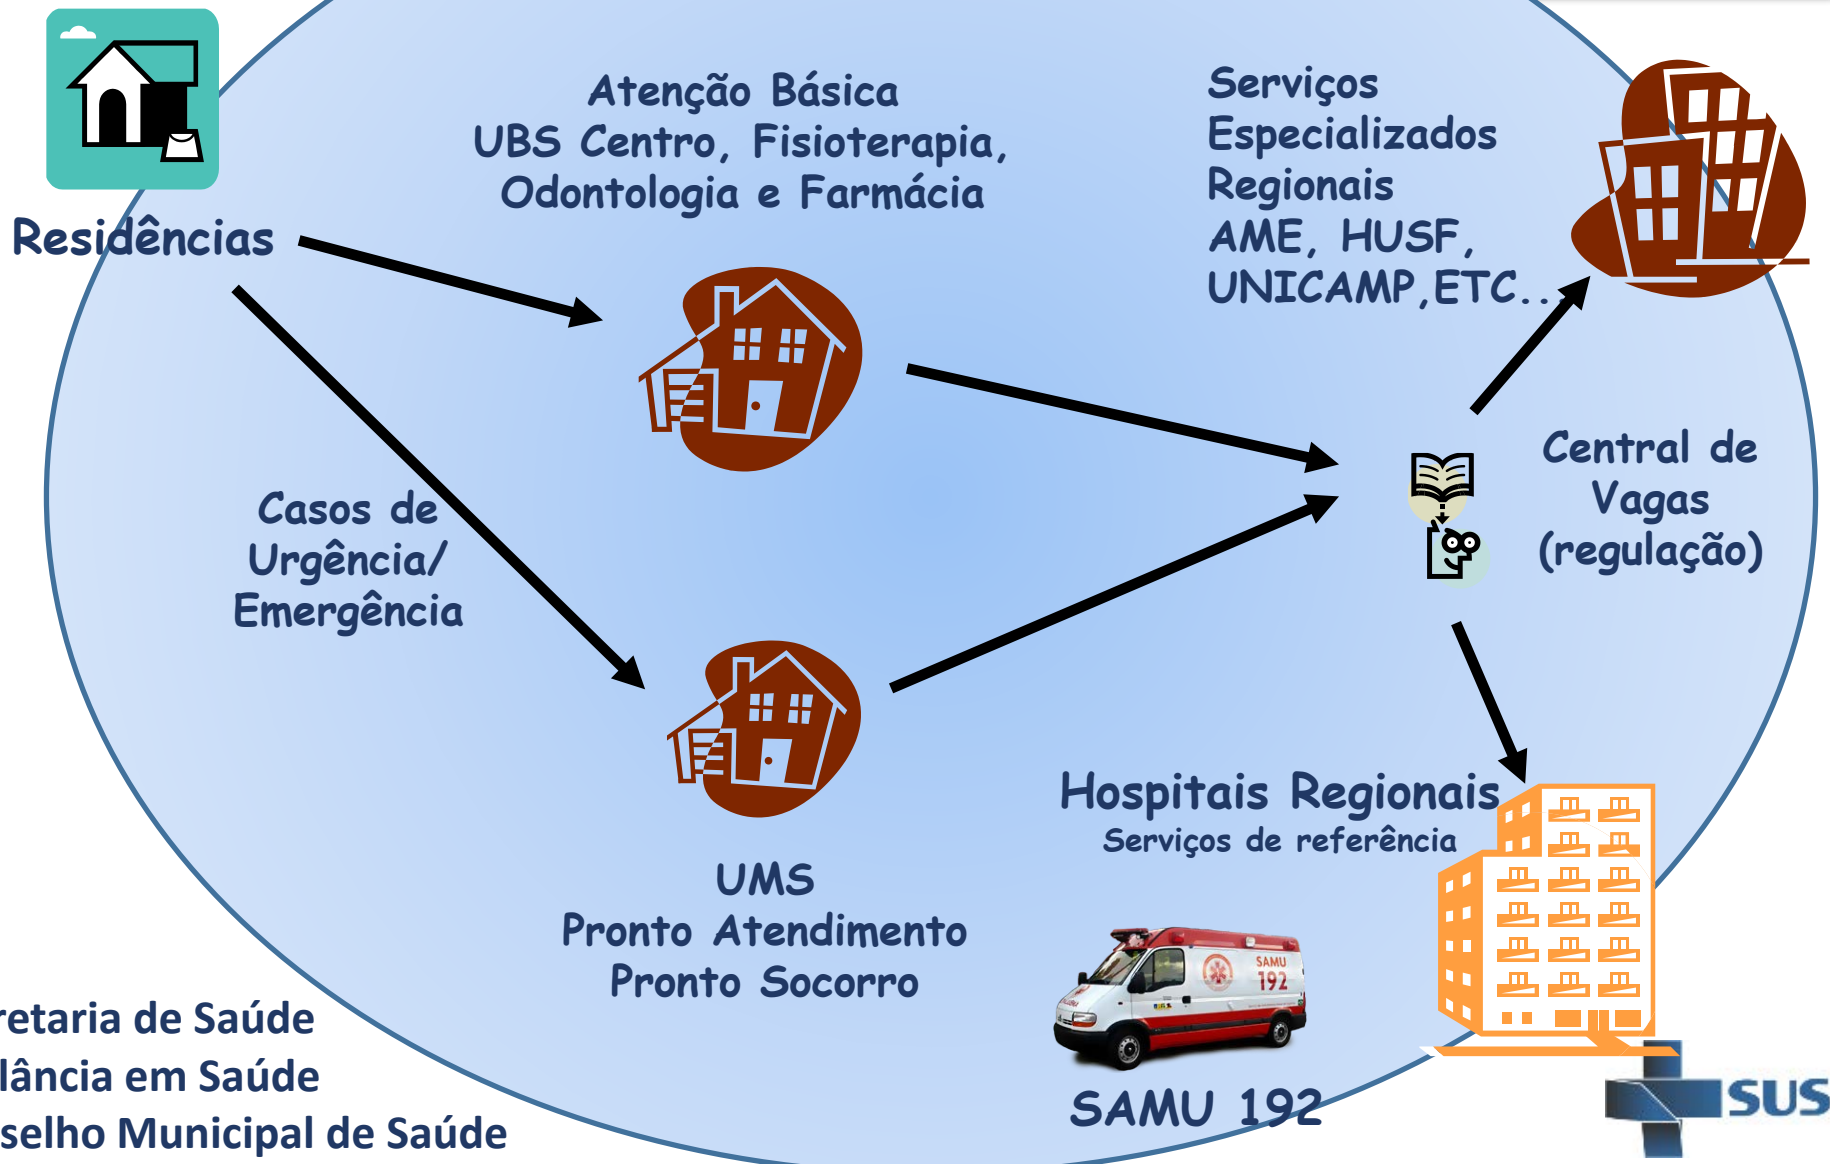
Residências

Atenção Básica
UBS Centro, Fisioterapia,
Odontologia e Farmácia

Serviços
Especializados
Regionais
AME, HUSF,
UNICAMP,ETC...

Casos de
Urgência/
Emergência

Central de
Vagas
(regulação)

Hospitais Regionais
Serviços de referência

UMS
Pronto Atendimento
Pronto Socorro

SAMU
192

SAMU 192

retaria de Saúde
lância em Saúde
selho Municipal de Saúde

SUS